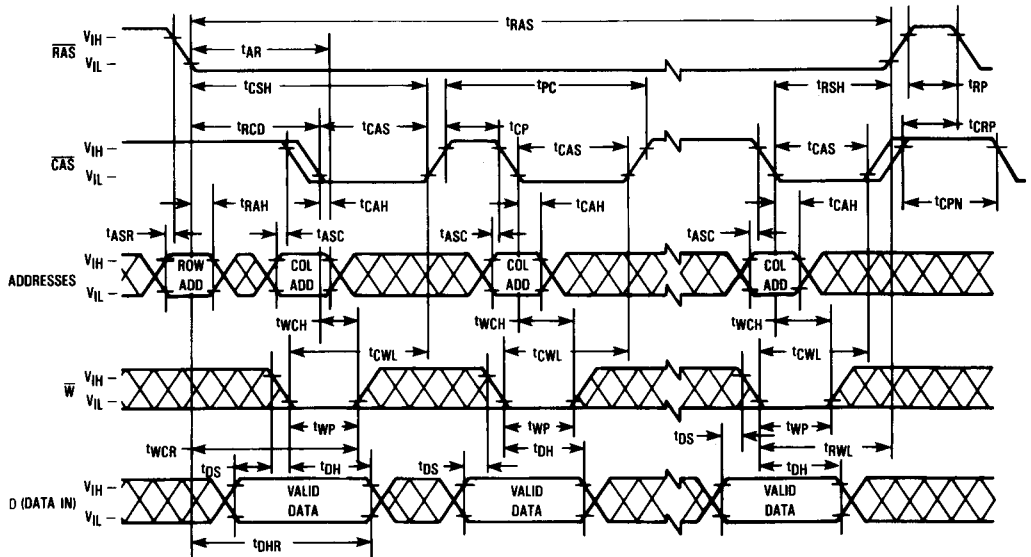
$t_{RAS}$

$\overline{RAS}$ $V_{IH}$ – $V_{IL}$ –

$t_{AR}$

$t_{CSH}$ $t_{PC}$ $t_{RSH}$ $t_{RP}$

$t_{RCD}$ $t_{CAS}$ $t_{CP}$ $t_{CAS}$ $t_{CAS}$ $t_{CRP}$

$\overline{CAS}$ $V_{IH}$ – $V_{IL}$ –

$t_{RAH}$ $t_{CAH}$ $t_{CAH}$ $t_{CAH}$ $t_{CPN}$

$t_{ASR}$ $t_{ASC}$ $t_{ASC}$ $t_{ASC}$

ADDRESSES $V_{IH}$ – $V_{IL}$ – ROW ADD COL ADD COL ADD COL ADD

$t_{WCH}$ $t_{WCH}$ $t_{WCH}$

$t_{CWL}$ $t_{CWL}$ $t_{CWL}$

$\overline{W}$ $V_{IH}$ – $V_{IL}$ –

$t_{WP}$ $t_{WP}$ $t_{WP}$

$t_{WCR}$ $t_{DH}$ $t_{DS}$ $t_{RWL}$

$t_{DS}$ $t_{DH}$ $t_{DS}$ $t_{DH}$

D (DATA IN) $V_{IH}$ – $V_{IL}$ – VALID DATA VALID DATA VALID DATA

$t_{DHR}$